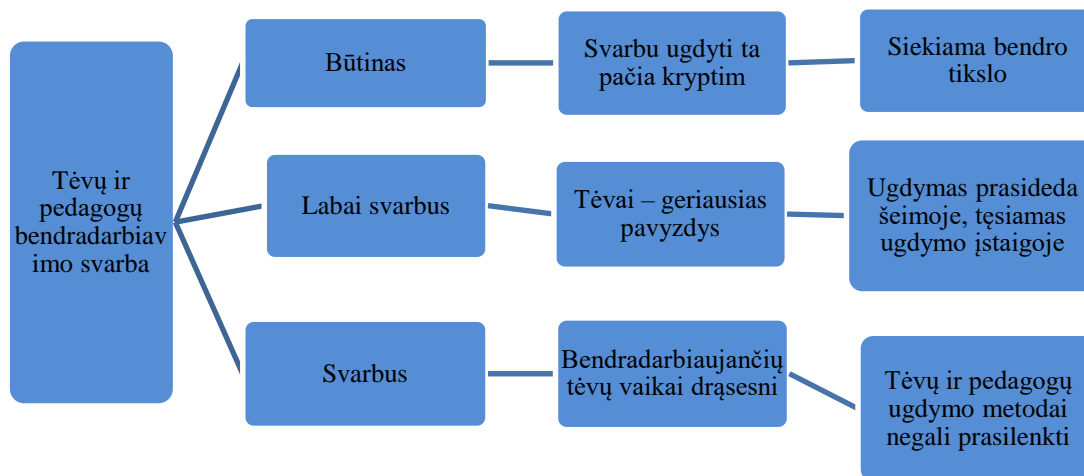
Tėvų ir pedagogų bendradarbiavimo svarba

Būtinas

Svarbu ugdyti ta pačia kryptim

Siekiama bendro tikslo

Labai svarbus

Tėvai – geriausias pavyzdys

Ugdymas prasideda šeimoje, tęsiamas ugdymo įstaigoje

Svarbus

Bendradarbiaujančių tėvų vaikai drąsesni

Tėvų ir pedagogų ugdymo metodai negali prasilenkti